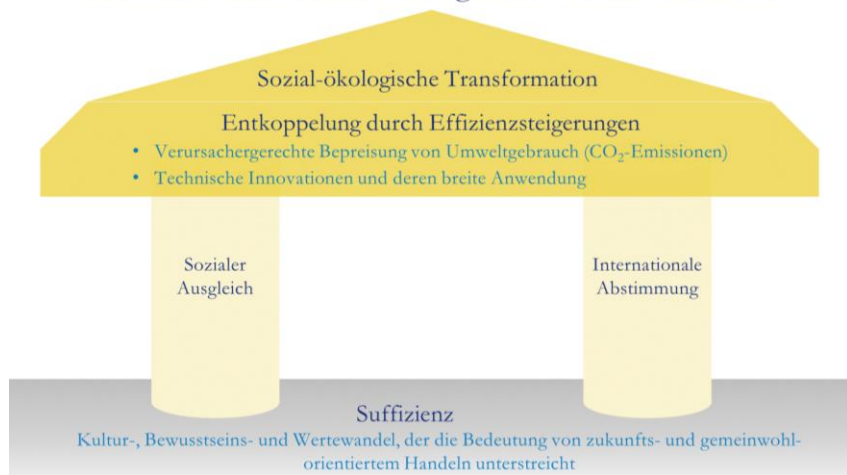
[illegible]

Sozial-ökologische Transformation

Entkoppelung durch Effizienzsteigerungen

• Verursachergerechte Bepreisung von Umweltgebrauch ($CO_2$-Emissionen)
• Technische Innovationen und deren breite Anwendung

Sozialer Ausgleich

Internationale Abstimmung

Suffizienz

Kultur-, Bewusstseins- und Wertewandel, der die Bedeutung von zukunfts- und gemeinwohlorientiertem Handeln unterstreicht